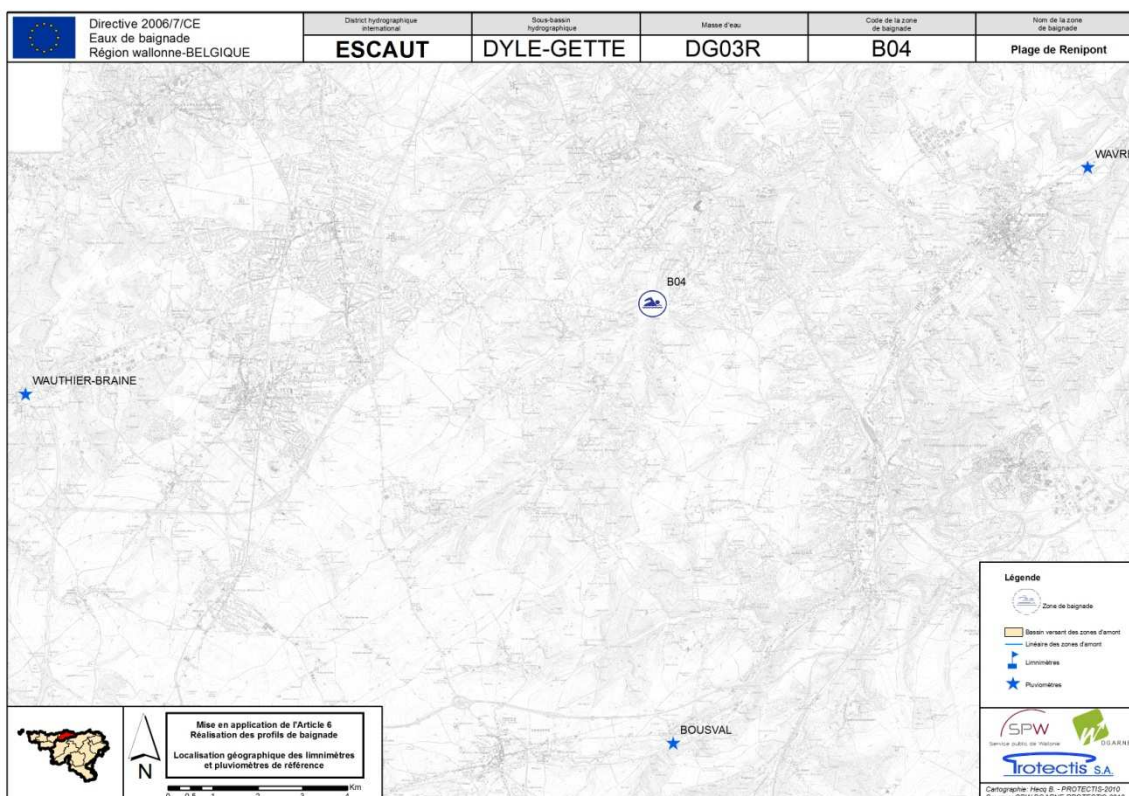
Directive 2006/7/CE
Eaux de baignade
Région wallonne-BELGIQUE

| District hydrographique international | Sous-bassin hydrographique | Masse d'eau | Code de la zone de baignade | Nom de la zone de baignade |
|---|---|---|---|---|
| ESCAUT | DYLE-GETTE | DG03R | B04 | Plage de Renipont |

WAVR
B04
WAUTHIER-BRAINE
BOUSVAL

Légende
Zone de baignade
Bassin versant des zones d'amont
Linéaire des zones d'amont
Limnimètres
Pluviomètres

Mise en application de l'Article 6
Réalisation des profils de baignade

Localisation géographique des limnimètres et pluviomètres de référence

N
0 0.5 1 2 3 4 Km

SPW
Service public de Wallonie
DGARNE
Protectis S.A.
Cartographie: Hecq B. - PROTECTIS-2010
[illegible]